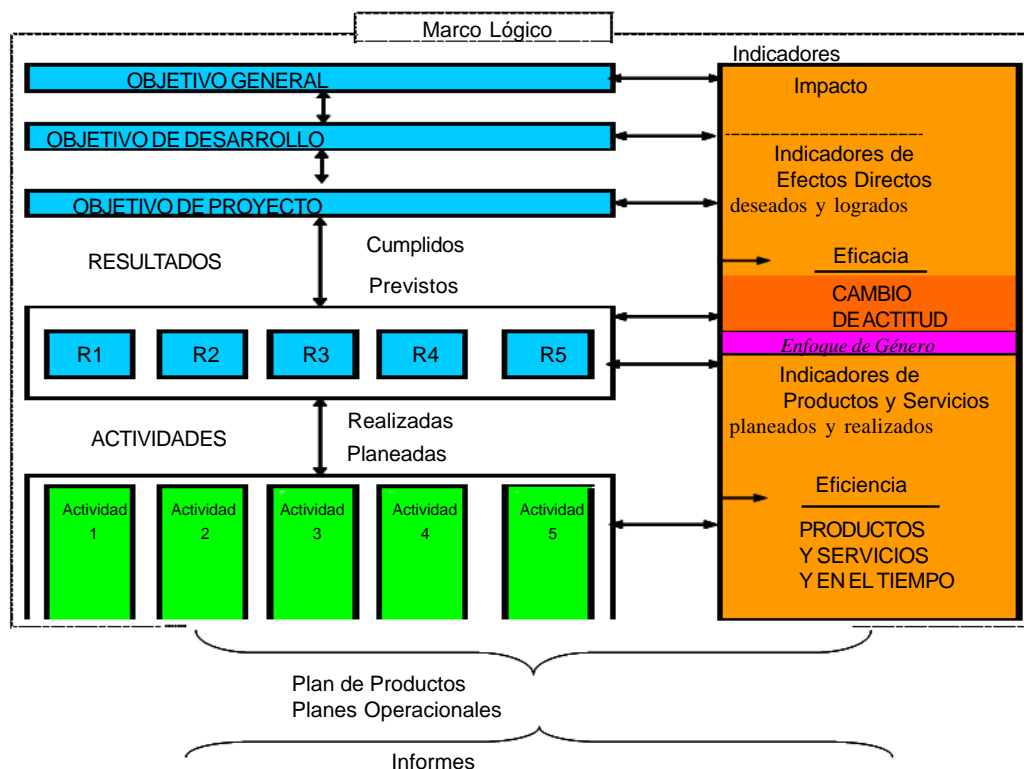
Marco Lógico

OBJETIVO GENERAL

OBJETIVO DE DESARROLLO

OBJETIVO DE PROYECTO

RESULTADOS

Cumplidos

Previstos

R1

R2

R3

R4

R5

ACTIVIDADES

Realizadas

Planeadas

Actividad 1

Actividad 2

Actividad 3

Actividad 4

Actividad 5

Indicadores

Impacto

Indicadores de Efectos Directos deseados y logrados

Eficacia

CAMBIO DE ACTITUD

Enfoque de Género

Indicadores de Productos y Servicios planeados y realizados

Eficiencia

PRODUCTOS Y SERVICIOS Y EN EL TIEMPO

Plan de Productos
Planes Operacionales

Informes